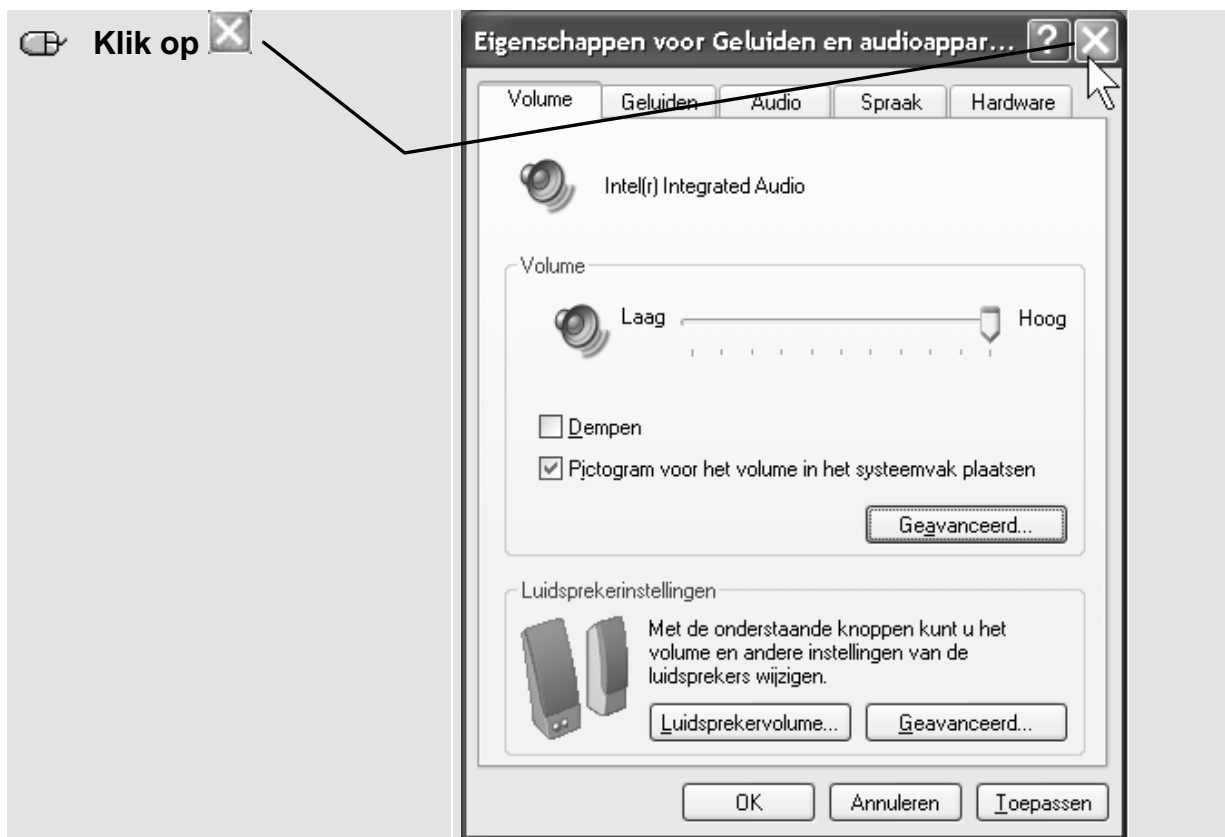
Klik op

Eigenschappen voor Geluiden en audioappar...

Volume | Geluiden | Audio | Spraak | Hardware

Intel(r) Integrated Audio

Volume

Laag Hoog

Dempen

Pictogram voor het volume in het systeemvak plaatsen

Geavanceerd...

Luidsprekerinstellingen

Met de onderstaande knoppen kunt u het volume en andere instellingen van de luidsprekers wijzigen.

Luidsprekervolume... Geavanceerd...

OK Annuleren Toepassen